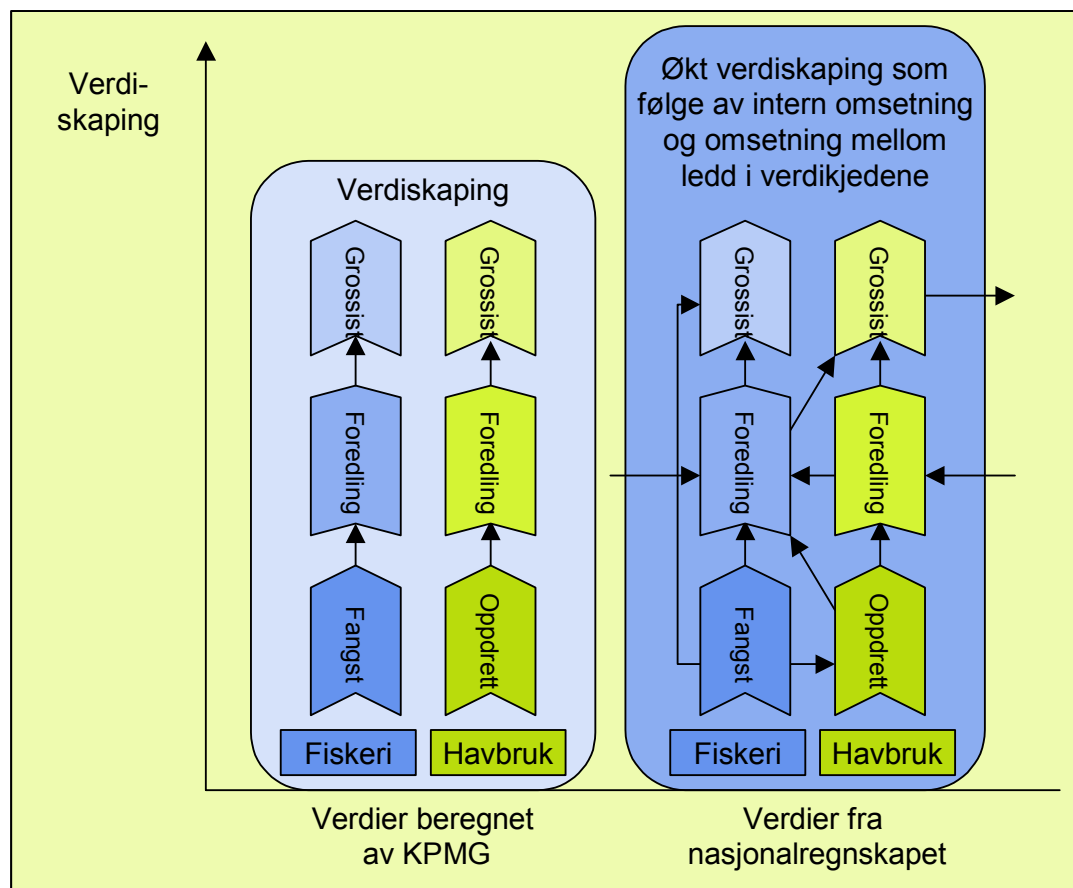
Verdiskaping

Verdiskaping

Grossist

Grossist

Foredling

Foredling

Fangst

Oppdrett

Fiskeri

Havbruk

Økt verdiskaping som følge av intern omsetning og omsetning mellom ledd i verdikjedene

Grossist

Grossist

Foredling

Foredling

Fangst

Oppdrett

Fiskeri

Havbruk

Verdier beregnet av KPMG

Verdier fra nasjonalregnskapet